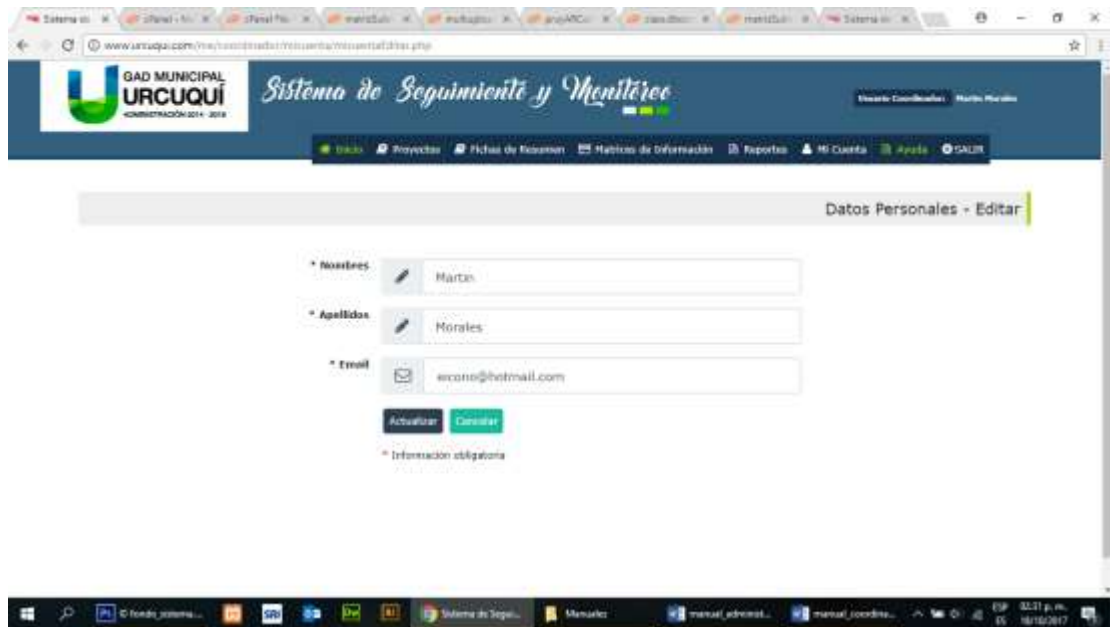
Sistema de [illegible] cPanel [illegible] cPanel File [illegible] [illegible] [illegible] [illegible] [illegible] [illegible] Sistema de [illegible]

www.urcuqui.com/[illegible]

GAD MUNICIPAL
URCUQUÍ
ADMINISTRACIÓN 2014 - 2019

Sistema de Seguimiento y Monitoreo

Usuario Coordinador: Martin Morales

Inicio Proyectos Fichas de Resumen Matrices de Información Reportes Mi Cuenta Ayuda SALIR

Datos Personales - Editar

* Nombres
Martin

* Apellidos
Morales

* Email
econo@hotmail.com

Actualizar Cancelar

* Información obligatoria

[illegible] Sistema de Segui... Manuales manual_administ... manual_coordina...

ESP ES 02:31 p. m. 18/10/2017